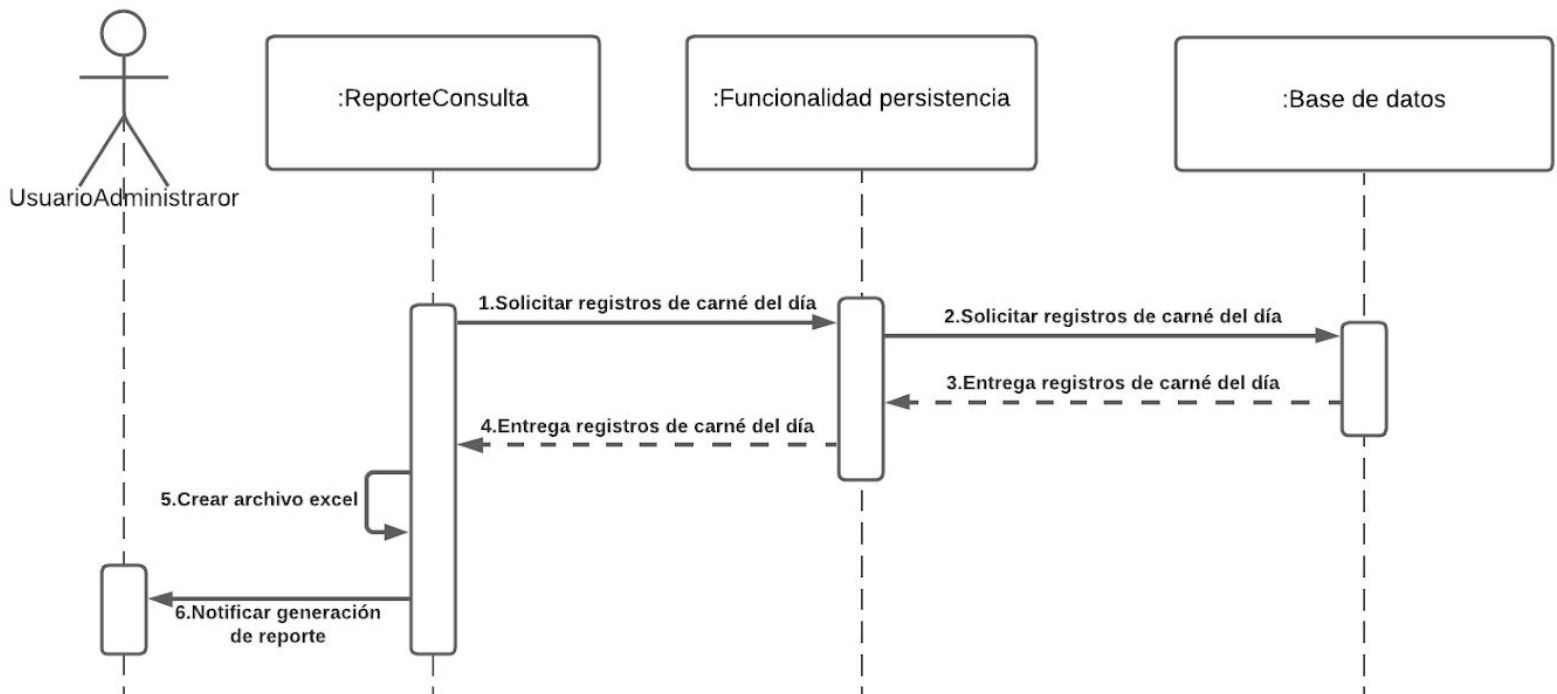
:ReporteConsulta

:Funcionalidad persistencia

:Base de datos

UsuarioAdministraror

1.Solicitar registros de carné del día

2.Solicitar registros de carné del día

3.Entrega registros de carné del día

4.Entrega registros de carné del día

5.Crear archivo excel

6.Notificar generación de reporte